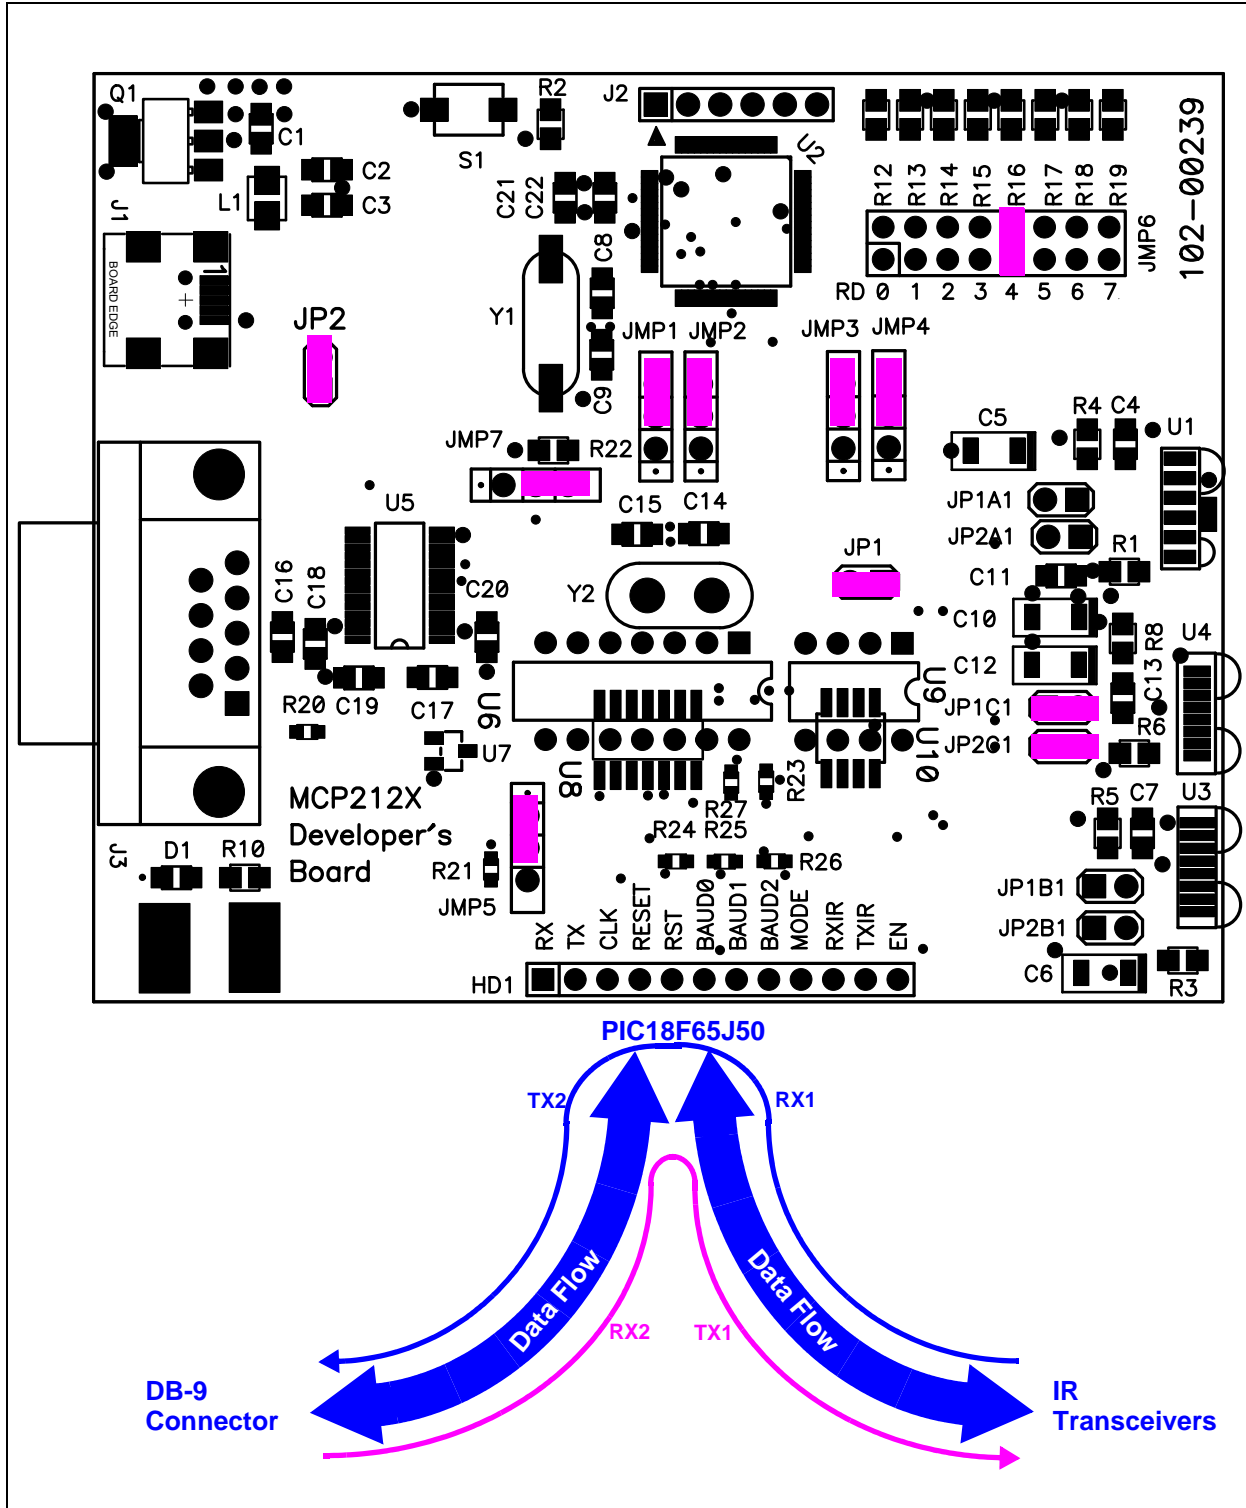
Q1
C1
S1
R2
J2
U2
C2
C3
L1
J1
BOARD EDGE
C21 C22
C8
Y1
C9
JP2
R12 R13 R14 R15 R16 R17 R18 R19
JMP6
102-00239
RD 0 1 2 3 4 5 6 7
JMP1 JMP2
JMP3 JMP4
JMP7
R22
C5
R4 C4
U1
U5
C15 C14
JP1A1
JP2A1
JP1
R1
C16 C18
C20
Y2
C11
C10
U4
C12
R8
C13
U9
R20 C19
C17
U6
U7
JP1C1
JP2C1
R6
U8
U10
R23
MCP212X Developer's Board
R27
R24 R25
R5 C7
U3
J3
D1 R10
R21
JMP5
R26
JP1B1
JP2B1
RX TX CLK RESET RST BAUD0 BAUD1 BAUD2 MODE RXIR TXIR EN
C6
R3
HD1
PIC18F65J50
TX2
RX1
Data Flow
Data Flow
RX2
TX1
DB-9 Connector
IR Transceivers